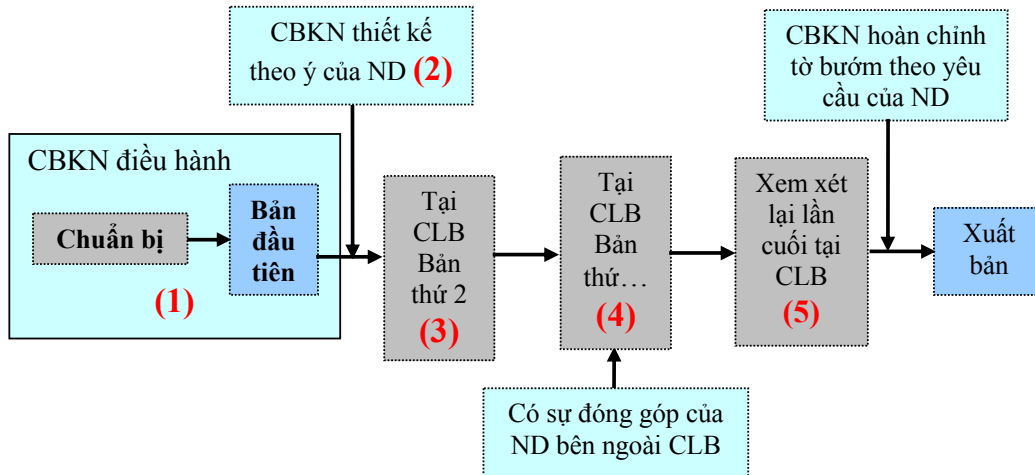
CBKN thiết kế theo ý của ND (2)

CBKN hoàn chỉnh tờ bướm theo yêu cầu của ND

CBKN điều hành

Chuẩn bị

Bản đầu tiên

(1)

Tại CLB Bản thứ 2

(3)

Tại CLB Bản thứ…

(4)

Xem xét lại lần cuối tại CLB

(5)

Xuất bản

Có sự đóng góp của ND bên ngoài CLB